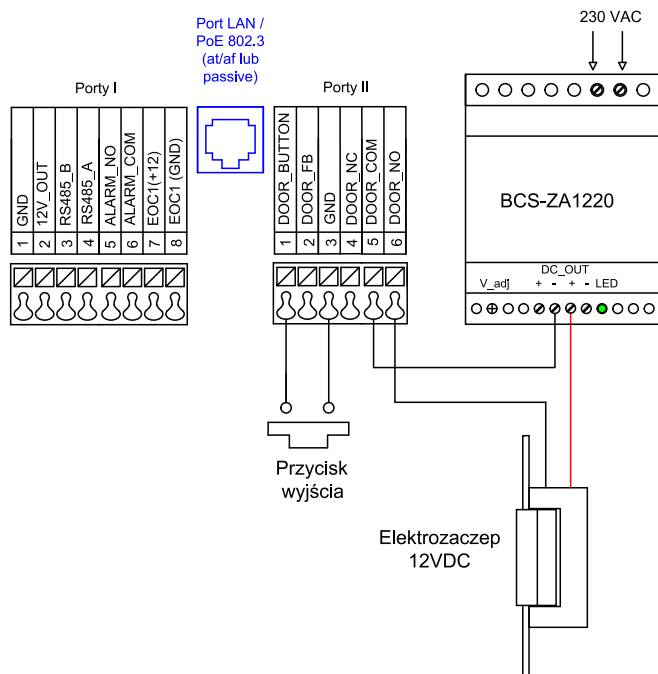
Port LAN / PoE 802.3 (at/af lub passive)

230 VAC

Porty I

| GND | 12V_OUT | RS485_B | RS485_A | ALARM_NO | ALARM_COM | EOC1(+12) | EOC1 (GND) |
|---|---|---|---|---|---|---|---|
| 1 | 2 | 3 | 4 | 5 | 6 | 7 | 8 |

Porty II

| DOOR_BUTTON | DOOR_FB | GND | DOOR_NC | DOOR_COM | DOOR_NO |
|---|---|---|---|---|---|
| 1 | 2 | 3 | 4 | 5 | 6 |

BCS-ZA1220

DC_OUT
V_adj + - + - LED

Przycisk wyjścia

Elektrozaczep 12VDC